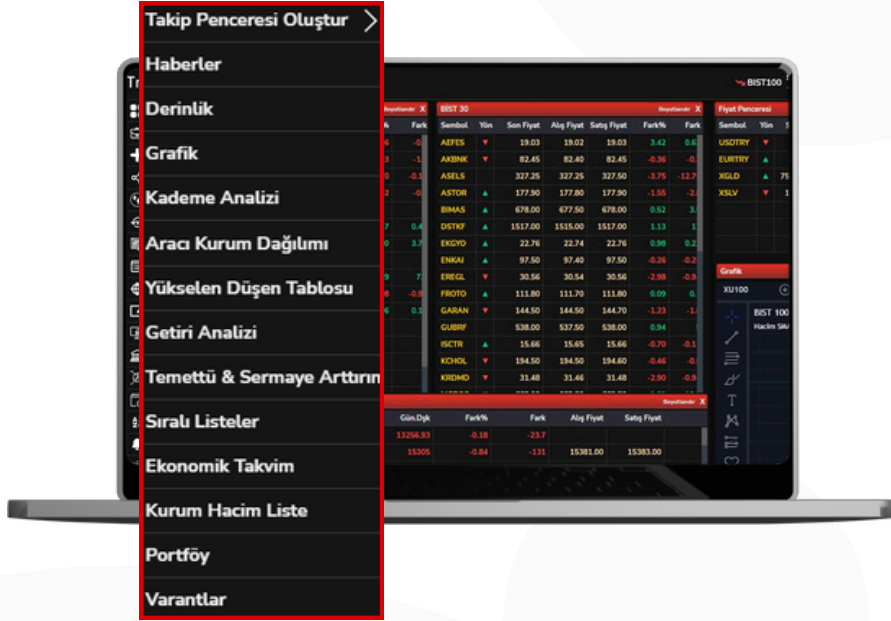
Takip Penceresi Oluştur
Haberler
Derinlik
Grafik
Kademe Analizi
Aracı Kurum Dağılımı
Yükselen Düşen Tablosu
Getiri Analizi
Temettü & Sermaye Arttırın
Sıralı Listeler
Ekonomik Takvim
Kurum Hacim Liste
Portföy
Varantlar

BIST100

BIST 30 Boyutlandır X

| Sembol | Yön | Son Fiyat | Alış Fiyat | Satış Fiyat | Fark% | Fark |
|---|---|---|---|---|---|---|
| AEFES | ▼ | 19.03 | 19.02 | 19.03 | 3.42 | 0.6 |
| AKBNK | ▼ | 82.45 | 82.40 | 82.45 | -0.36 | -0. |
| ASELS | ▲ | 327.25 | 327.25 | 327.50 | -3.75 | -12.7 |
| ASTOR | ▲ | 177.90 | 177.80 | 177.90 | -1.55 | -2. |
| BIMAS | ▲ | 678.00 | 677.50 | 678.00 | 0.52 | 3. |
| DSTKF | ▲ | 1517.00 | 1515.00 | 1517.00 | 1.13 | 1 |
| EKGYO | ▲ | 22.76 | 22.74 | 22.76 | 0.98 | 0.2 |
| ENKAI | ▲ | 97.50 | 97.40 | 97.50 | -0.26 | -0.2 |
| EREGL | ▼ | 30.56 | 30.54 | 30.56 | -2.98 | -0.9 |
| FROTO | ▲ | 111.80 | 111.70 | 111.80 | 0.09 | 0. |
| GARAN | ▼ | 144.50 | 144.50 | 144.70 | -1.23 | -1. |
| GUBRF | | 538.00 | 537.50 | 538.00 | 0.94 | |
| ISCTR | ▲ | 15.66 | 15.65 | 15.66 | -0.70 | -0.1 |
| KCHOL | ▼ | 194.50 | 194.50 | 194.60 | -0.46 | -0. |
| KRDMD | ▼ | 31.48 | 31.46 | 31.48 | -2.90 | -0.9 |

Fiyat Penceresi

| Sembol | Yön | |
|---|---|---|
| USDTRY | ▼ | |
| EURTRY | ▲ | |
| XGLD | ▲ | 75 |
| XSLV | ▼ | 1 |

Grafik
XU100
BIST 100
Hacim SMA

Boyutlandır X

| Gün.Dşk | Fark% | Fark | Alış Fiyat | Satış Fiyat |
|---|---|---|---|---|
| 13256.93 | -0.18 | -23.7 | | |
| 15305 | -0.84 | -131 | 15381.00 | 15383.00 |

Boyutlandır X
Fark
-0
-1
-0.1
-0
0.4
3.7
7
-0.9
0.1